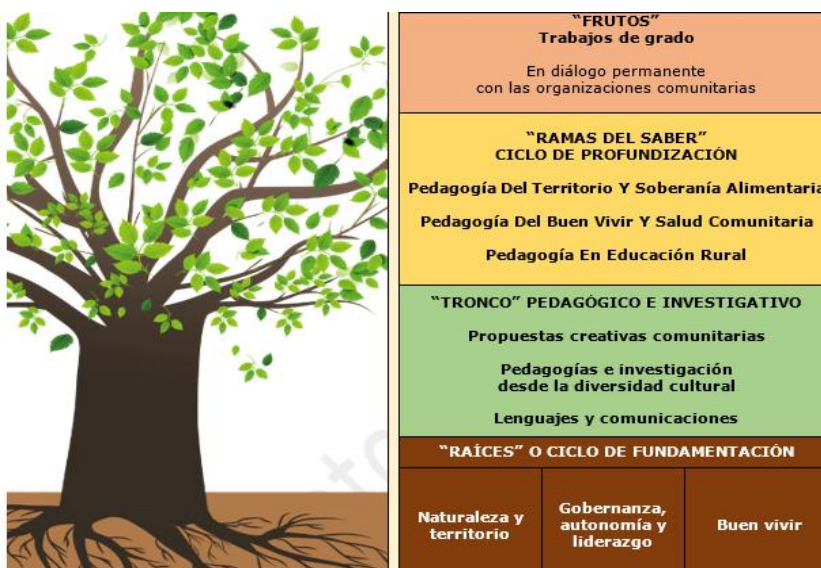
"FRUTOS"
Trabajos de grado

En diálogo permanente con las organizaciones comunitarias

"RAMAS DEL SABER"
CICLO DE PROFUNDIZACIÓN

Pedagogía Del Territorio Y Soberanía Alimentaria

Pedagogía Del Buen Vivir Y Salud Comunitaria

Pedagogía En Educación Rural

"TRONCO" PEDAGÓGICO E INVESTIGATIVO

Propuestas creativas comunitarias

Pedagogías e investigación desde la diversidad cultural

Lenguajes y comunicaciones

"RAÍCES" O CICLO DE FUNDAMENTACIÓN

| Naturaleza y territorio | Gobernanza, autonomía y liderazgo | Buen vivir |